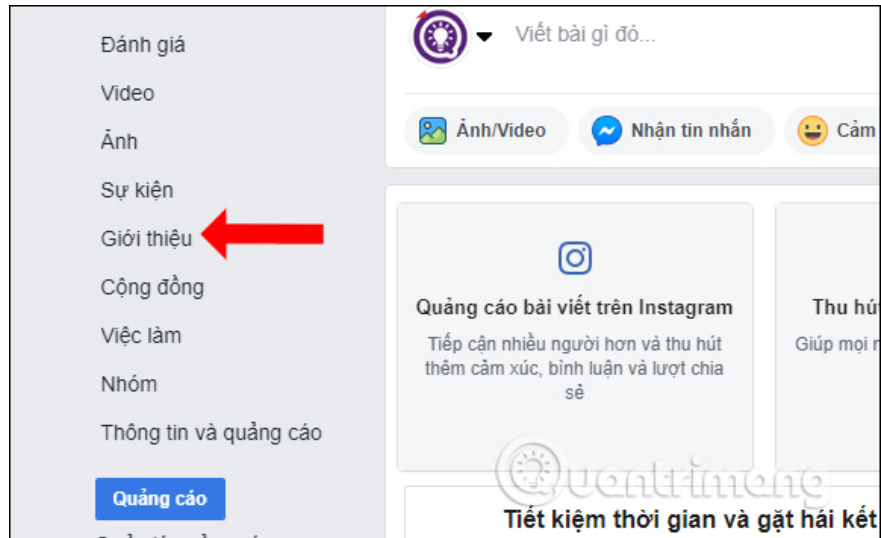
Đánh giá

Video

Ảnh

Sự kiện

Giới thiệu

Cộng đồng

Việc làm

Nhóm

Thông tin và quảng cáo

Quảng cáo

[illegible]

Viết bài gì đó...

Ảnh/Video

Nhận tin nhắn

Cảm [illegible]

Quảng cáo bài viết trên Instagram

Tiếp cận nhiều người hơn và thu hút thêm cảm xúc, bình luận và lượt chia sẻ

Thu hú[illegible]

Giúp mọi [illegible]

Quantrimang

Tiết kiệm thời gian và gặt hái kết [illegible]